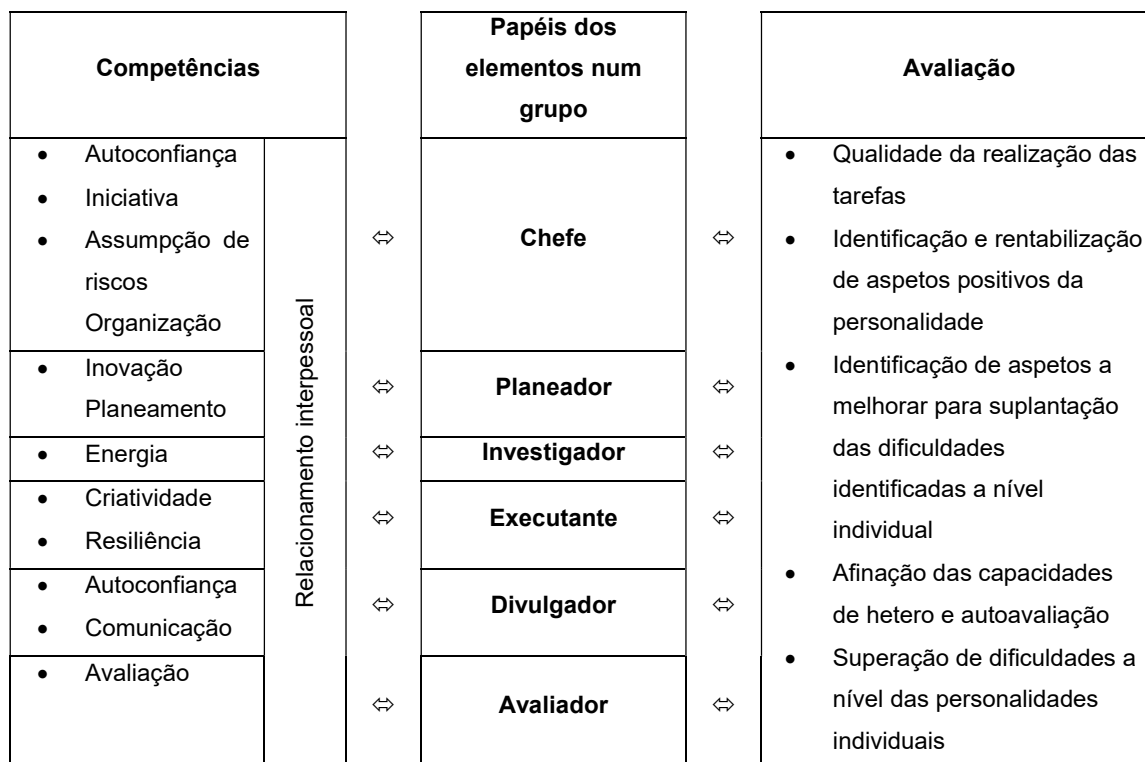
| Competências | | | Papéis dos elementos num grupo | | Avaliação |
|---|---|---|---|---|---|
| • Autoconfiança<br>• Iniciativa<br>• Assumpção de riscos<br>Organização | Relacionamento interpessoal | ⇔ | **Chefe** | ⇔ | • Qualidade da realização das tarefas<br>• Identificação e rentabilização de aspetos positivos da personalidade<br>• Identificação de aspetos a melhorar para suplantação das dificuldades identificadas a nível individual<br>• Afinação das capacidades de hetero e autoavaliação<br>• Superação de dificuldades a nível das personalidades individuais |
| • Inovação<br>Planeamento | | ⇔ | **Planeador** | ⇔ | |
| • Energia | | ⇔ | **Investigador** | ⇔ | |
| • Criatividade<br>• Resiliência | | ⇔ | **Executante** | ⇔ | |
| • Autoconfiança<br>• Comunicação | | ⇔ | **Divulgador** | ⇔ | |
| • Avaliação | | ⇔ | **Avaliador** | ⇔ | |